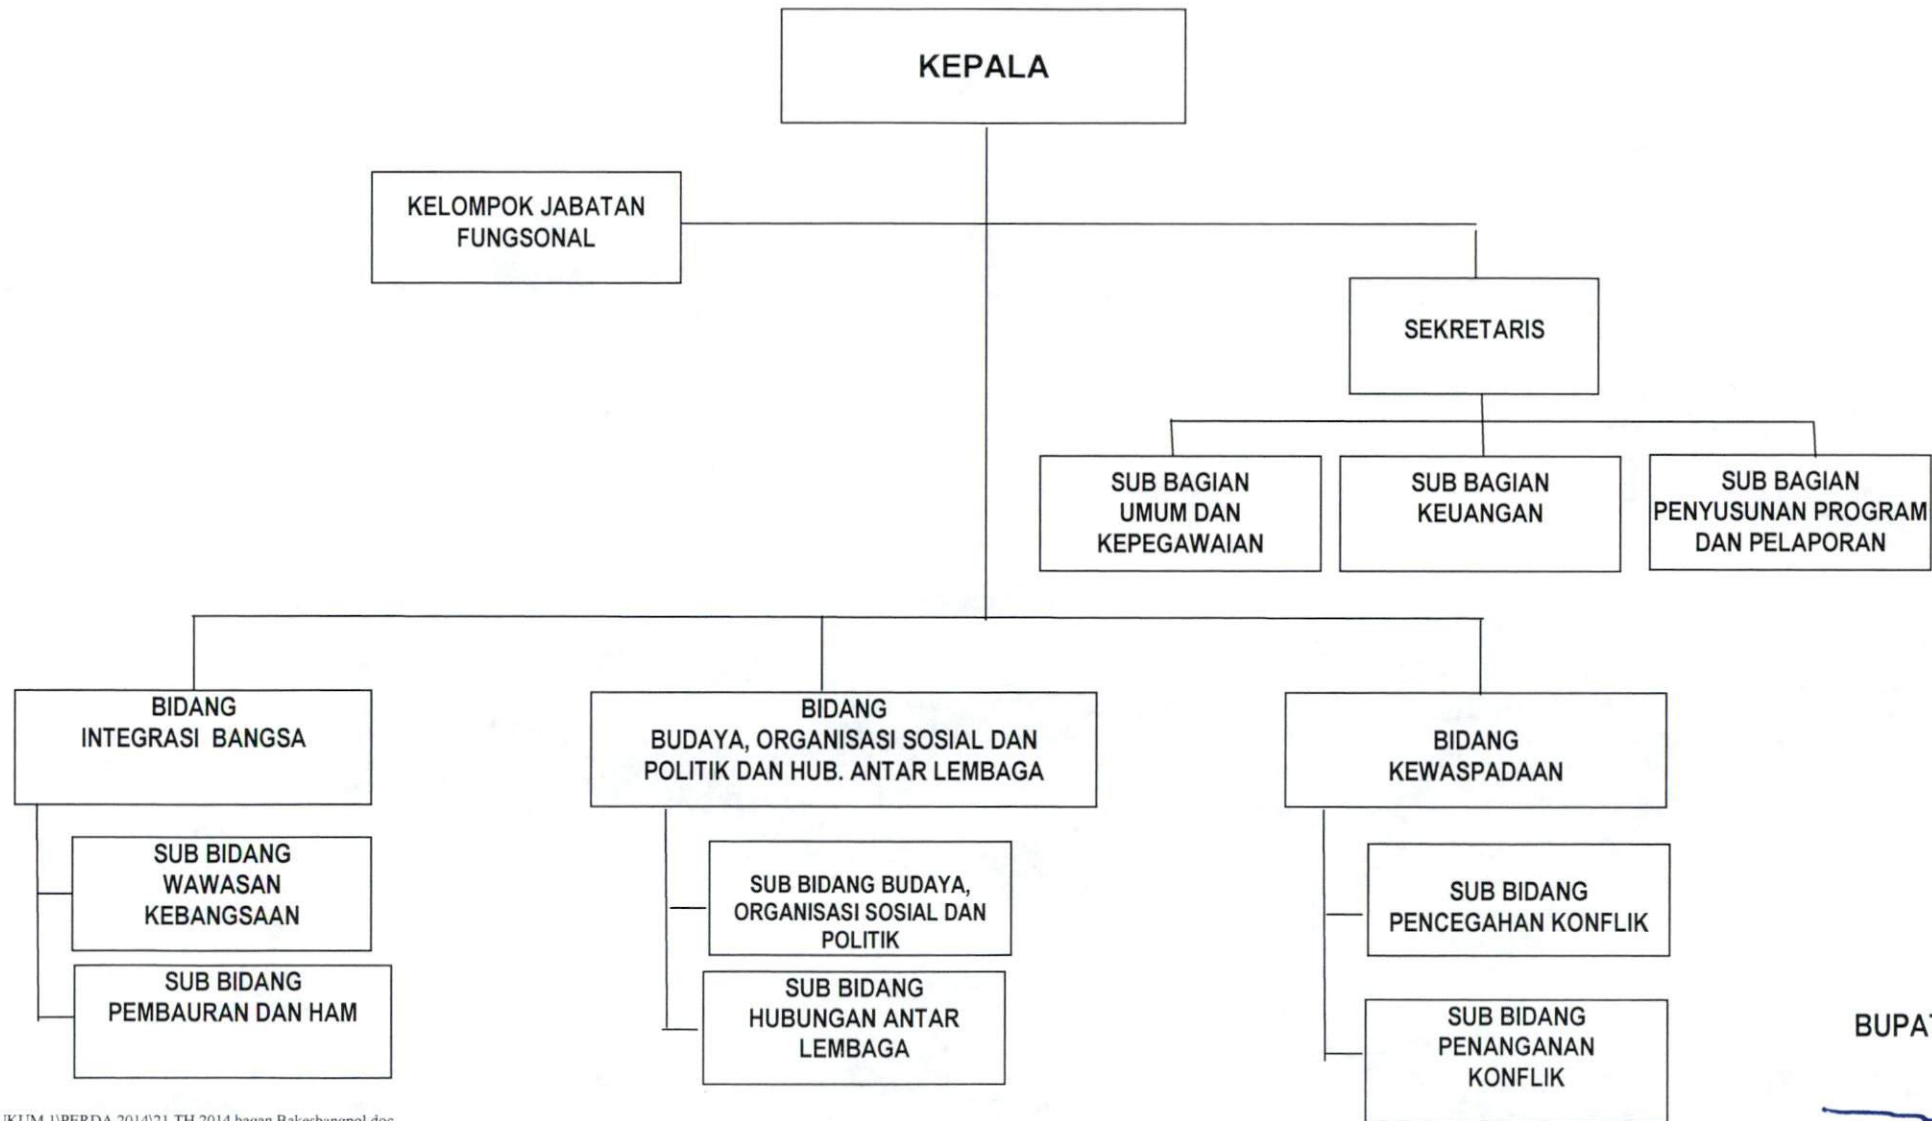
KEPALA

KELOMPOK JABATAN FUNGSONAL

SEKRETARIS

SUB BAGIAN UMUM DAN KEPEGAWAIAN

SUB BAGIAN KEUANGAN

SUB BAGIAN PENYUSUNAN PROGRAM DAN PELAPORAN

BIDANG INTEGRASI BANGSA

SUB BIDANG WAWASAN KEBANGSAAN

SUB BIDANG PEMBAURAN DAN HAM

BIDANG BUDAYA, ORGANISASI SOSIAL DAN POLITIK DAN HUB. ANTAR LEMBAGA

SUB BIDANG BUDAYA, ORGANISASI SOSIAL DAN POLITIK

SUB BIDANG HUBUNGAN ANTAR LEMBAGA

BIDANG KEWASPADAAN

SUB BIDANG PENCEGAHAN KONFLIK

SUB BIDANG PENANGANAN KONFLIK

BUPA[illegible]

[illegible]KUM 1\PERDA 2014\21 TH 2014 bagan Bakesbangpol.doc